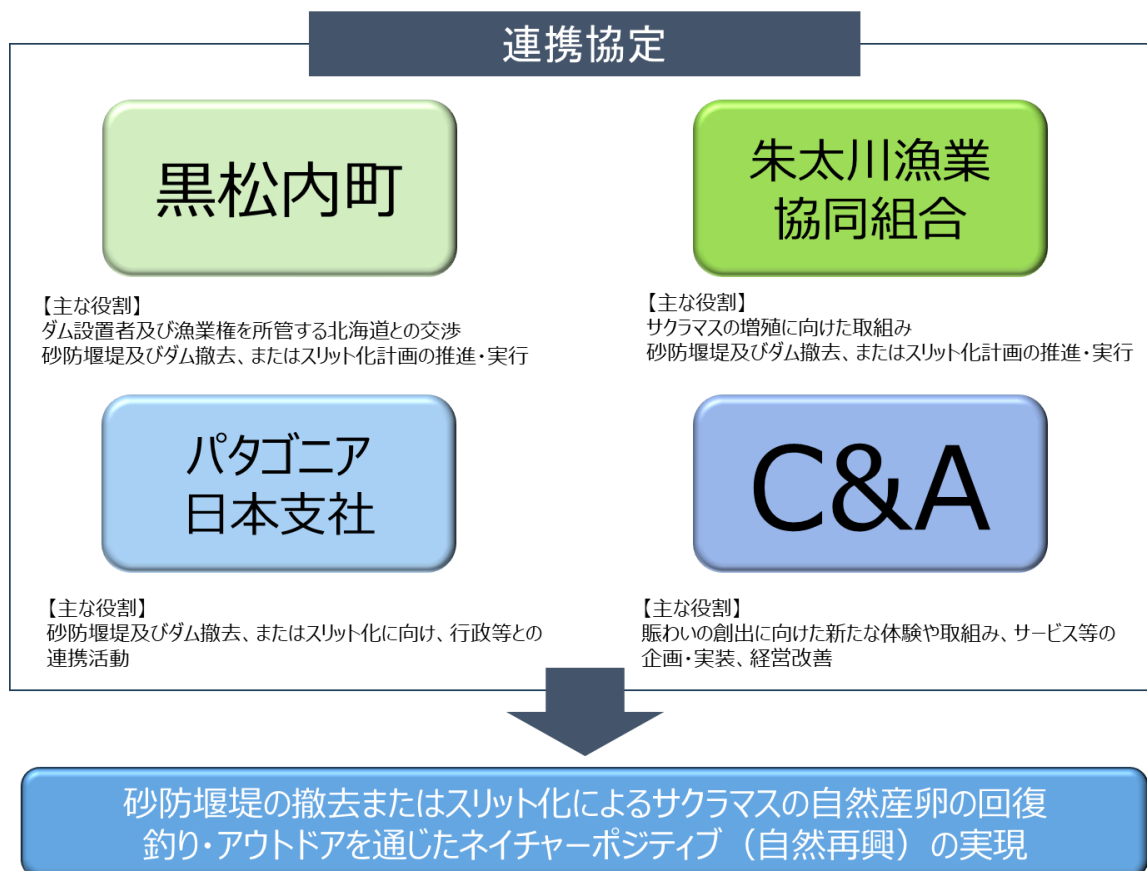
連携協定

黒松内町

【主な役割】
ダム設置者及び漁業権を所管する北海道との交渉
砂防堰堤及びダム撤去、またはスリット化計画の推進・実行

朱太川漁業
協同組合

【主な役割】
サクラマスの増殖に向けた取組み
砂防堰堤及びダム撤去、またはスリット化計画の推進・実行

パタゴニア
日本支社

【主な役割】
砂防堰堤及びダム撤去、またはスリット化に向け、行政等との連携活動

C&A

【主な役割】
賑わいの創出に向けた新たな体験や取組み、サービス等の企画・実装、経営改善

砂防堰堤の撤去またはスリット化によるサクラマスの自然産卵の回復
釣り・アウトドアを通じたネイチャーポジティブ（自然再興）の実現